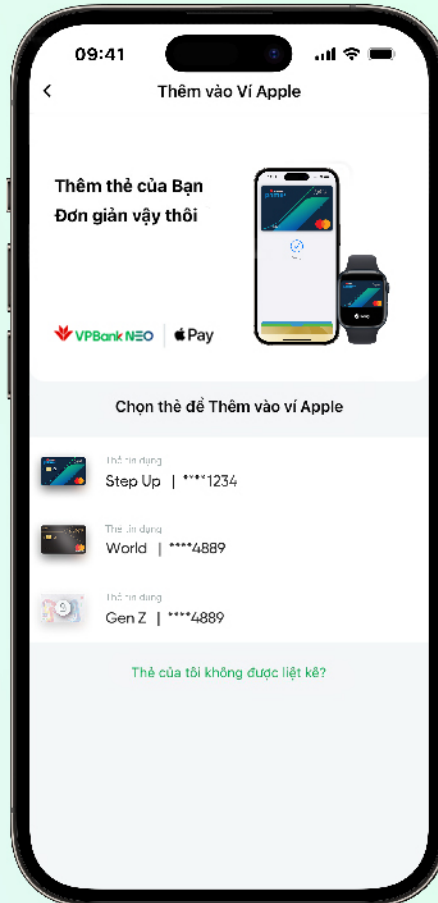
09:41

Thêm vào Ví Apple

Thêm thẻ của Bạn
Đơn giản vậy thôi

VPBank NEO | Pay

Chọn thẻ để Thêm vào ví Apple

Thẻ tín dụng
Step Up | ****1234

Thẻ tín dụng
World | ****4889

Thẻ tín dụng
Gen Z | ****4889

Thẻ của tôi không được liệt kê?